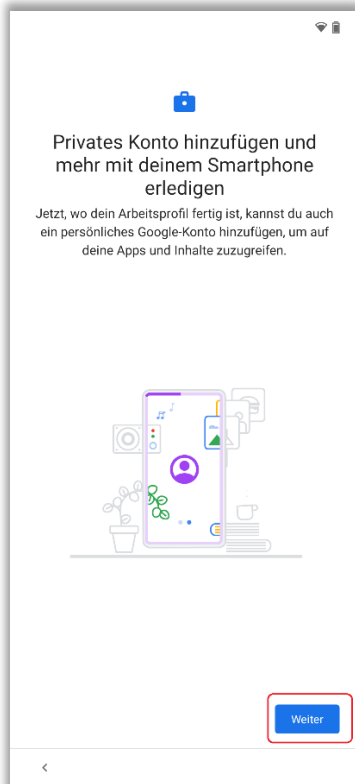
Privates Konto hinzufügen und mehr mit deinem Smartphone erledigen

Jetzt, wo dein Arbeitsprofil fertig ist, kannst du auch ein persönliches Google-Konto hinzufügen, um auf deine Apps und Inhalte zuzugreifen.

Weiter